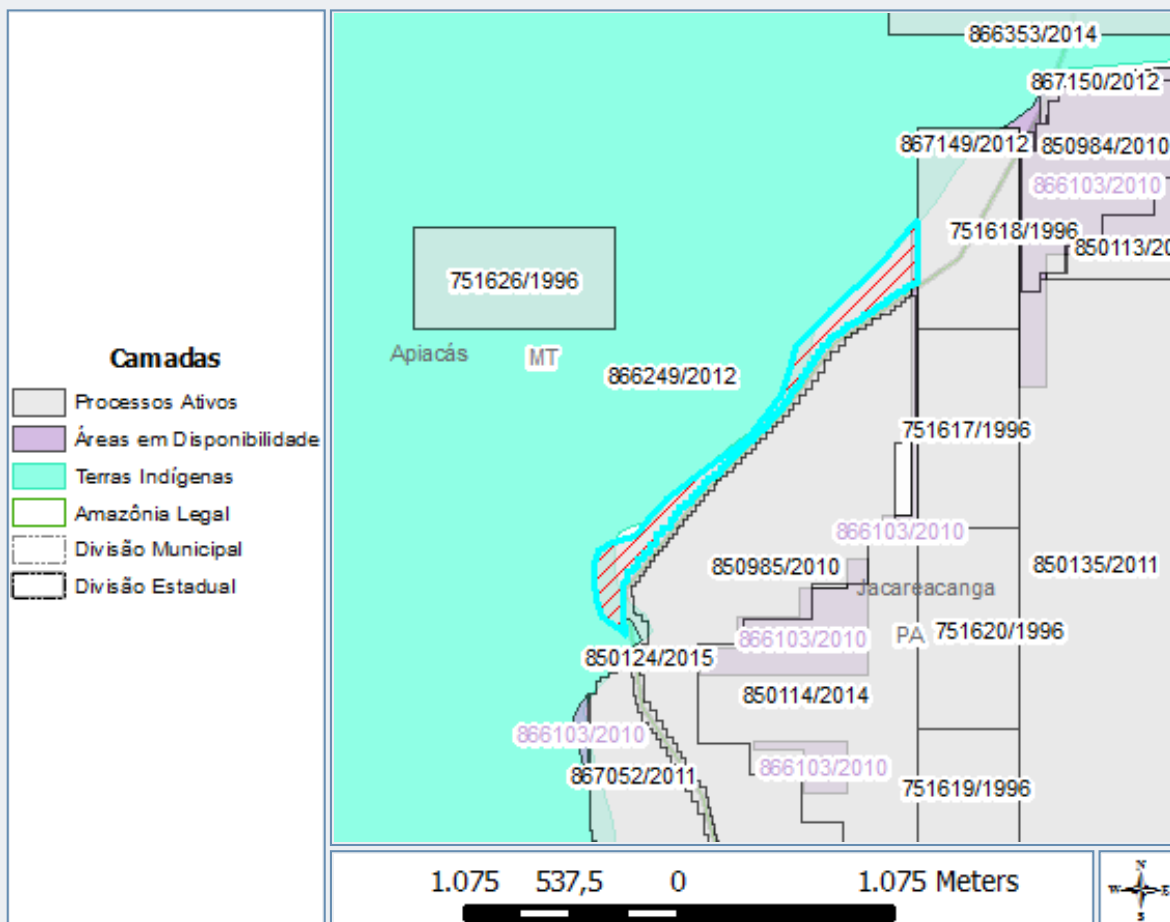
Camadas
Processos Ativos
Áreas em Disponibilidade
Terras Indígenas
Amazônia Legal
Divisão Municipal
Divisão Estadual

866353/2014
867150/2012
867149/2012
850984/2010
866103/2010
751618/1996
850113/20
751626/1996
Apiacás
MT
866249/2012
751617/1996
866103/2010
850985/2010
850135/2011
Jacareacanga
866103/2010
PA
751620/1996
850124/2015
850114/2014
866103/2010
867052/2011
866103/2010
751619/1996

1.075 537,5 0 1.075 Meters

N
W
E
S